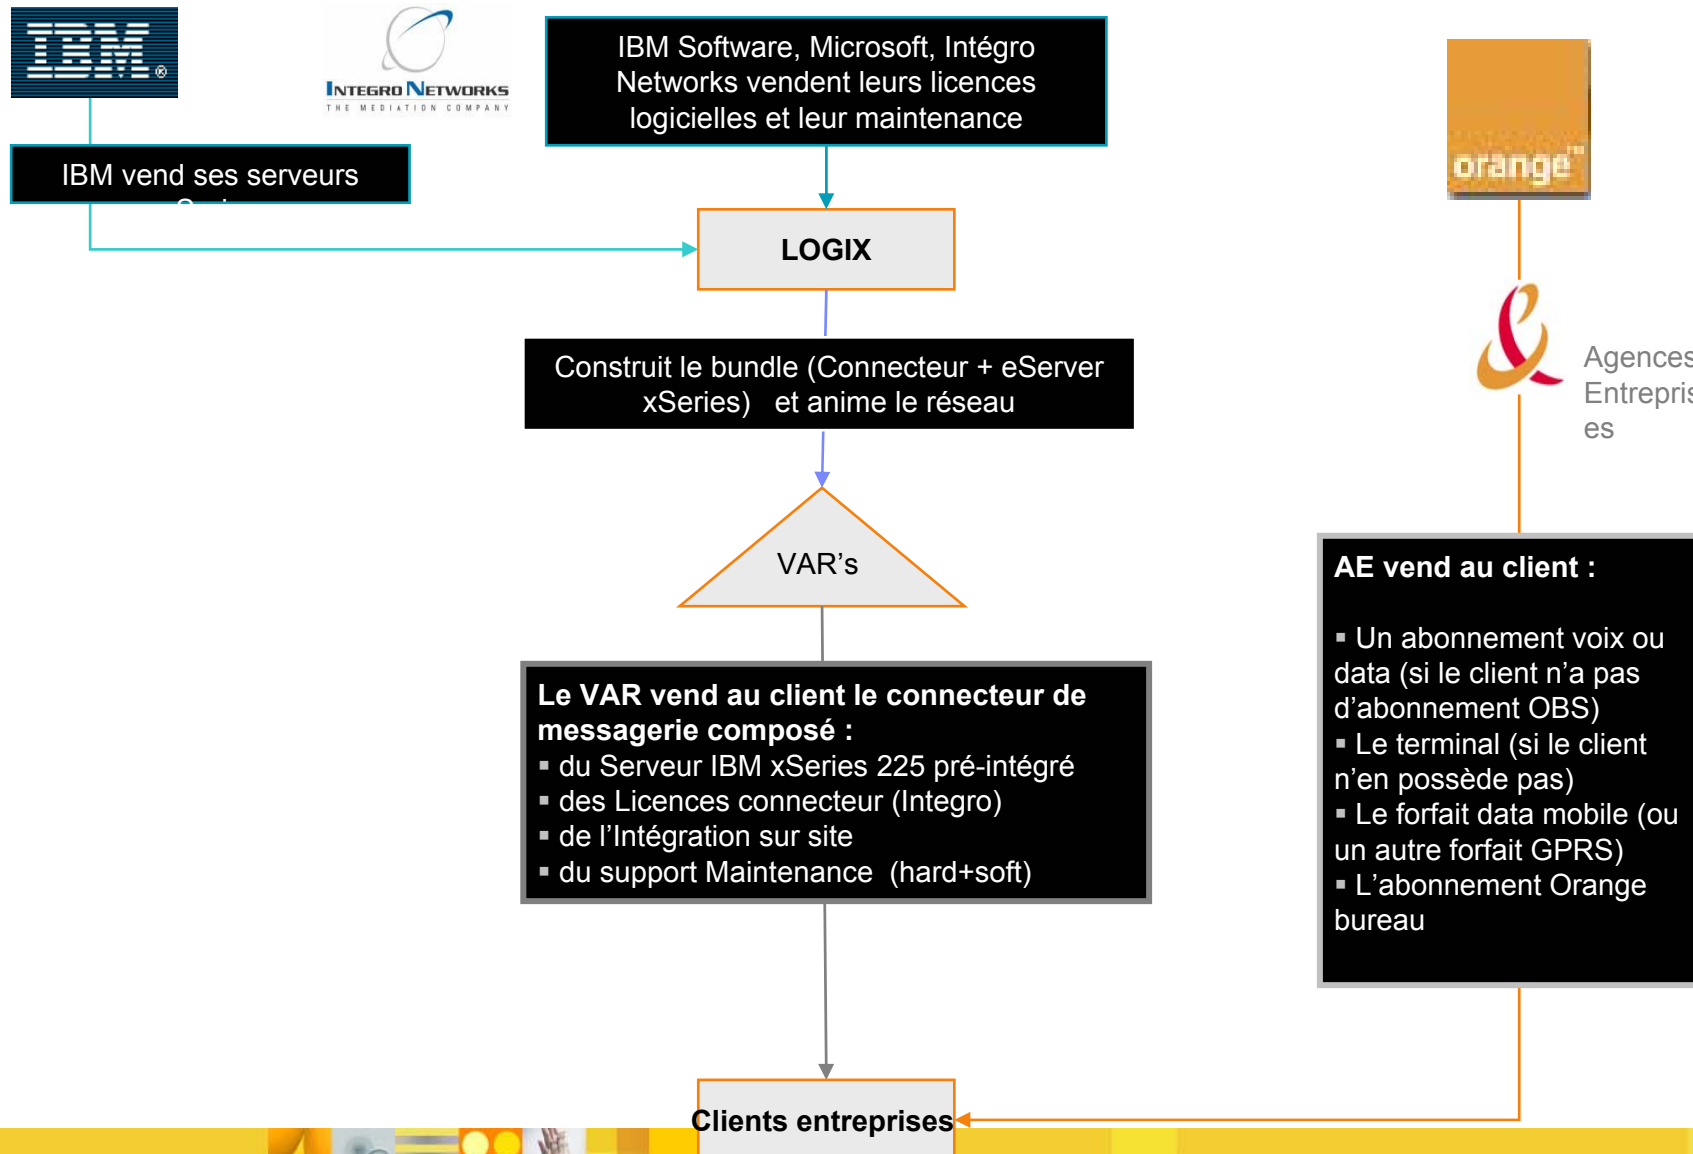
IBM

INTEGRO NETWORKS
THE MEDIATION COMPANY

IBM Software, Microsoft, Intégro Networks vendent leurs licences logicielles et leur maintenance

orange

IBM vend ses serveurs

LOGIX

Construit le bundle (Connecteur + eServer xSeries) et anime le réseau

Agences Entreprises

VAR’s

AE vend au client :

▪ Un abonnement voix ou data (si le client n’a pas d’abonnement OBS)
▪ Le terminal (si le client n’en possède pas)
▪ Le forfait data mobile (ou un autre forfait GPRS)
▪ L’abonnement Orange bureau

Le VAR vend au client le connecteur de messagerie composé :
▪ du Serveur IBM xSeries 225 pré-intégré
▪ des Licences connecteur (Integro)
▪ de l’Intégration sur site
▪ du support Maintenance (hard+soft)

Clients entreprises